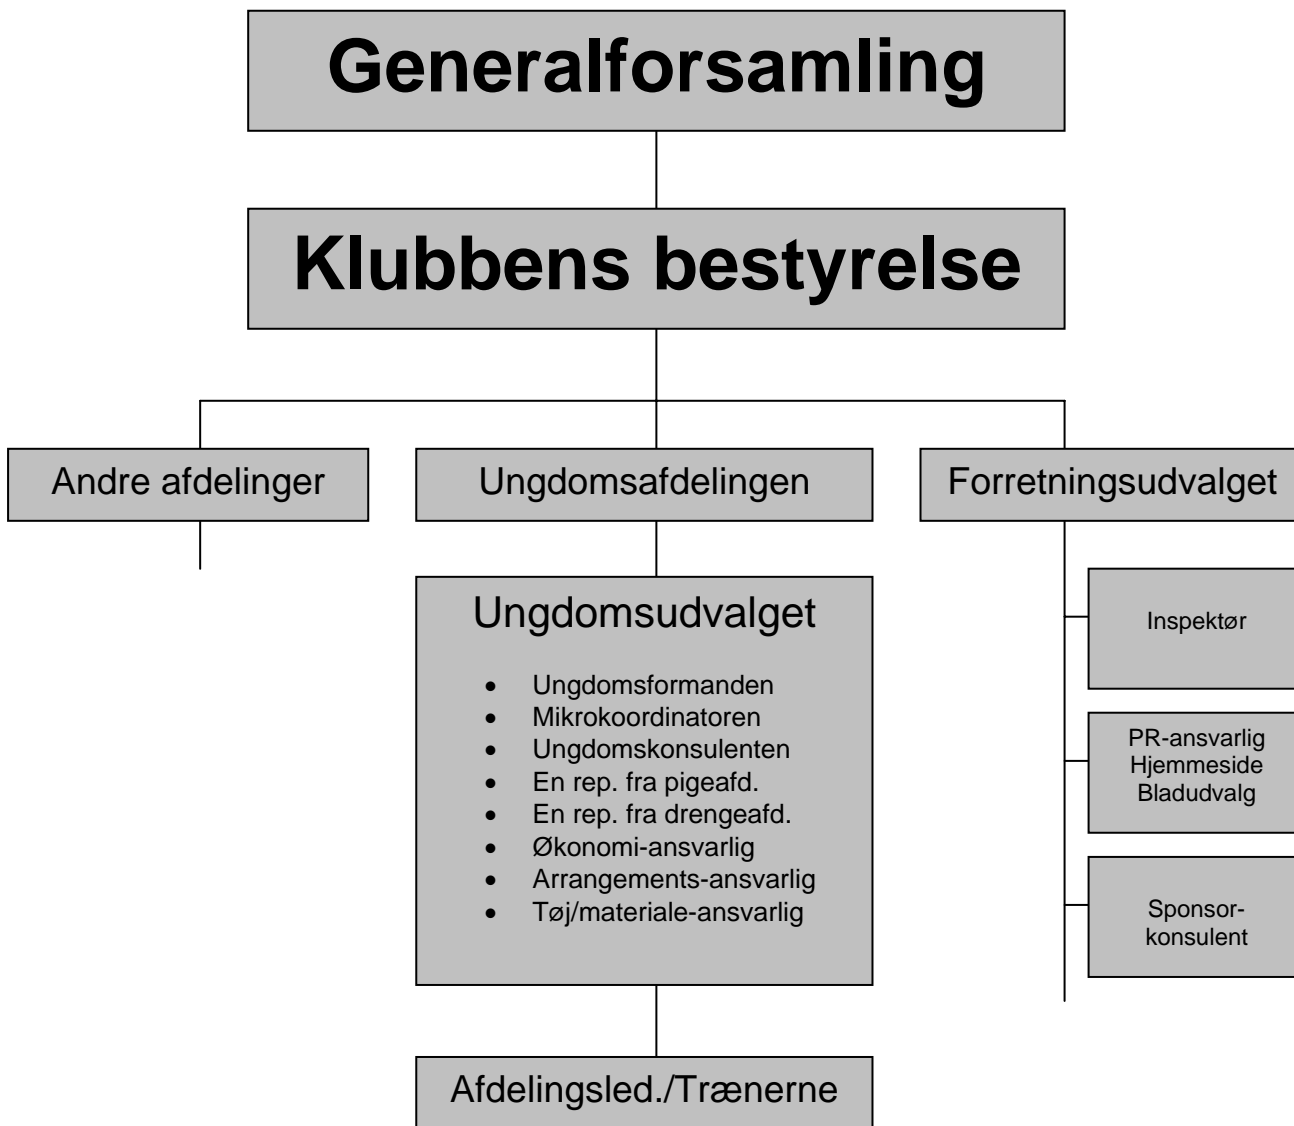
Generalforsamling

Klubbens bestyrelse

Andre afdelinger

Ungdomsafdelingen

Forretningsudvalget

Ungdomsudvalget

- Ungdomsformanden
- Mikrokoordinatoren
- Ungdomskonsulenten
- En rep. fra pigeafd.
- En rep. fra drengeafd.
- Økonomi-ansvarlig
- Arrangements-ansvarlig
- Tøj/materiale-ansvarlig

Inspektør

PR-ansvarlig
Hjemmeside
Bladudvalg

Sponsorkonsulent

Afdelingsled./Trænerne